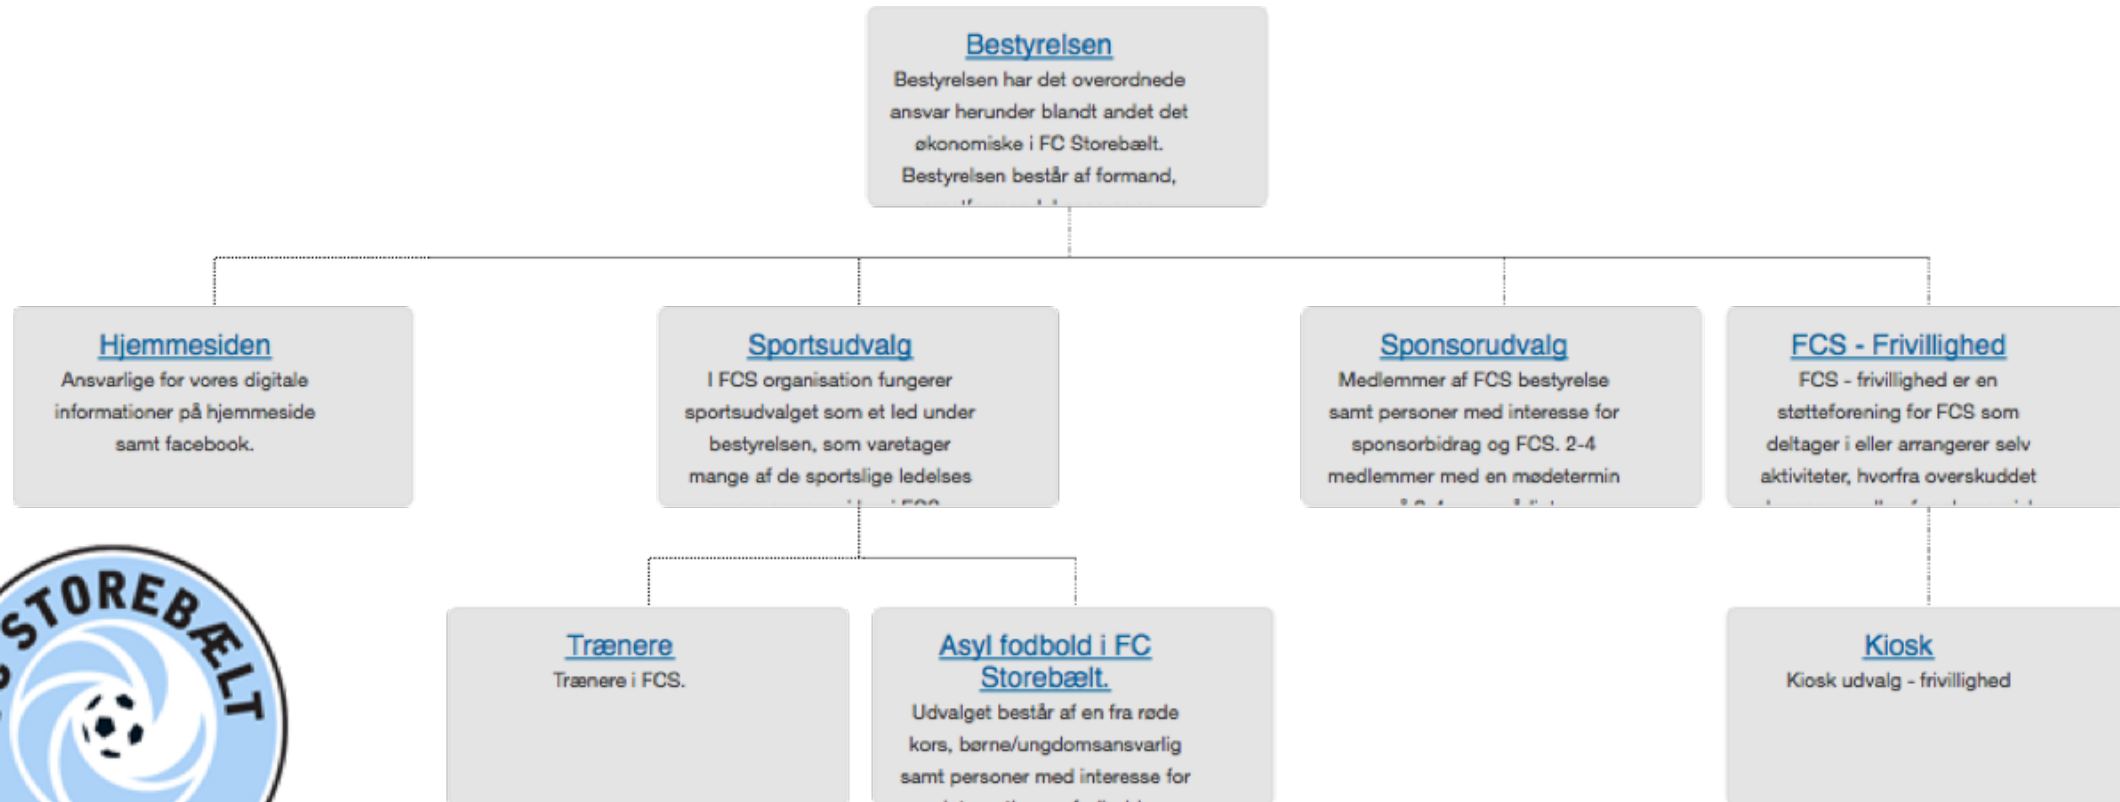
Bestyrelsen
Bestyrelsen har det overordnede ansvar herunder blandt andet det økonomiske i FC Storebælt. Bestyrelsen består af formand, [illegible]

Hjemmesiden
Ansvarlige for vores digitale informationer på hjemmeside samt facebook.

Sportsudvalg
I FCS organisation fungerer sportsudvalget som et led under bestyrelsen, som varetager mange af de sportslige ledelses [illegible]

Sponsorudvalg
Medlemmer af FCS bestyrelse samt personer med interesse for sponsorbidrag og FCS. 2-4 medlemmer med en mødetermin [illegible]

FCS - Frivillighed
FCS - frivillighed er en støtteforening for FCS som deltager i eller arrangerer selv aktiviteter, hvorfra overskuddet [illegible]

STOREBÆLT

Trænere
Trænere i FCS.

Asyl fodbold i FC Storebælt.
Udvalget består af en fra røde kors, børne/ungdomsansvarlig samt personer med interesse for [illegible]

Kiosk
Kiosk udvalg - frivillighed